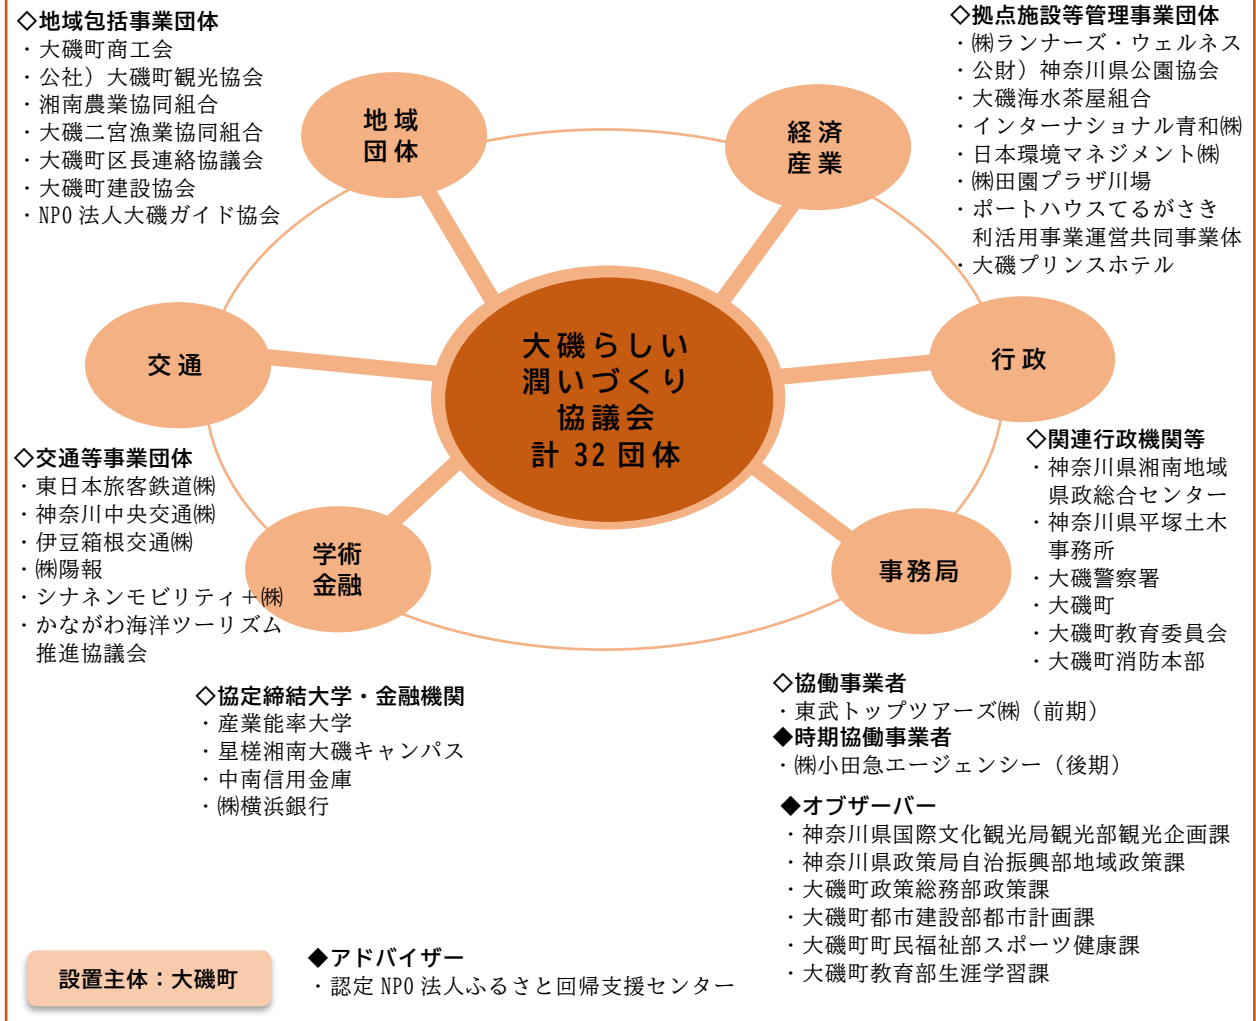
◇地域包括事業団体
・大磯町商工会
・公社）大磯町観光協会
・湘南農業協同組合
・大磯二宮漁業協同組合
・大磯町区長連絡協議会
・大磯町建設協会
・NPO 法人大磯ガイド協会

◇拠点施設等管理事業団体
・㈱ランナーズ・ウェルネス
・公財）神奈川県公園協会
・大磯海水茶屋組合
・インターナショナル青和㈱
・日本環境マネジメント㈱
・㈱田園プラザ川場
・ポートハウスてるがさき利活用事業運営共同事業体
・大磯プリンスホテル

地域団体

経済産業

交通

大磯らしい潤いづくり協議会
計 32 団体

行政

学術金融

事務局

◇交通等事業団体
・東日本旅客鉄道㈱
・神奈川中央交通㈱
・伊豆箱根交通㈱
・㈱陽報
・シナネンモビリティ＋㈱
・かながわ海洋ツーリズム推進協議会

◇関連行政機関等
・神奈川県湘南地域県政総合センター
・神奈川県平塚土木事務所
・大磯警察署
・大磯町
・大磯町教育委員会
・大磯町消防本部

◇協定締結大学・金融機関
・産業能率大学
・星槎湘南大磯キャンパス
・中南信用金庫
・㈱横浜銀行

◇協働事業者
・東武トップツアーズ㈱（前期）
◆時期協働事業者
・㈱小田急エージェンシー（後期）

◆オブザーバー
・神奈川県国際文化観光局観光部観光企画課
・神奈川県政策局自治振興部地域政策課
・大磯町政策総務部政策課
・大磯町都市建設部都市計画課
・大磯町町民福祉部スポーツ健康課
・大磯町教育部生涯学習課

設置主体：大磯町

◆アドバイザー
・認定 NPO 法人ふるさと回帰支援センター